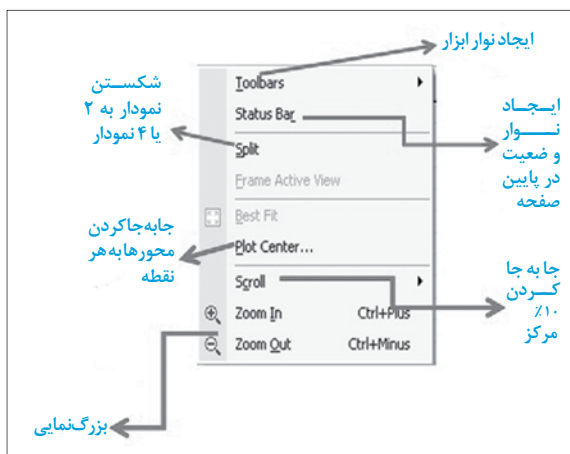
ایجاد نوار ابزار

شکســتن نمودار به ۲ یا ۴ نمودار

Toolbars
Status Bar
Split
Frame Active View
Best Fit
Plot Center...
Scroll
Zoom In Ctrl+Plus
Zoom Out Ctrl+Minus

ایـجـاد نــــوار و ضعیت در پایین صفحه

جابه‌جاکردن محورها به هر نقطه

جا به جا کـردن ۱۰٪ مرکز

بزرگ‌نمایی